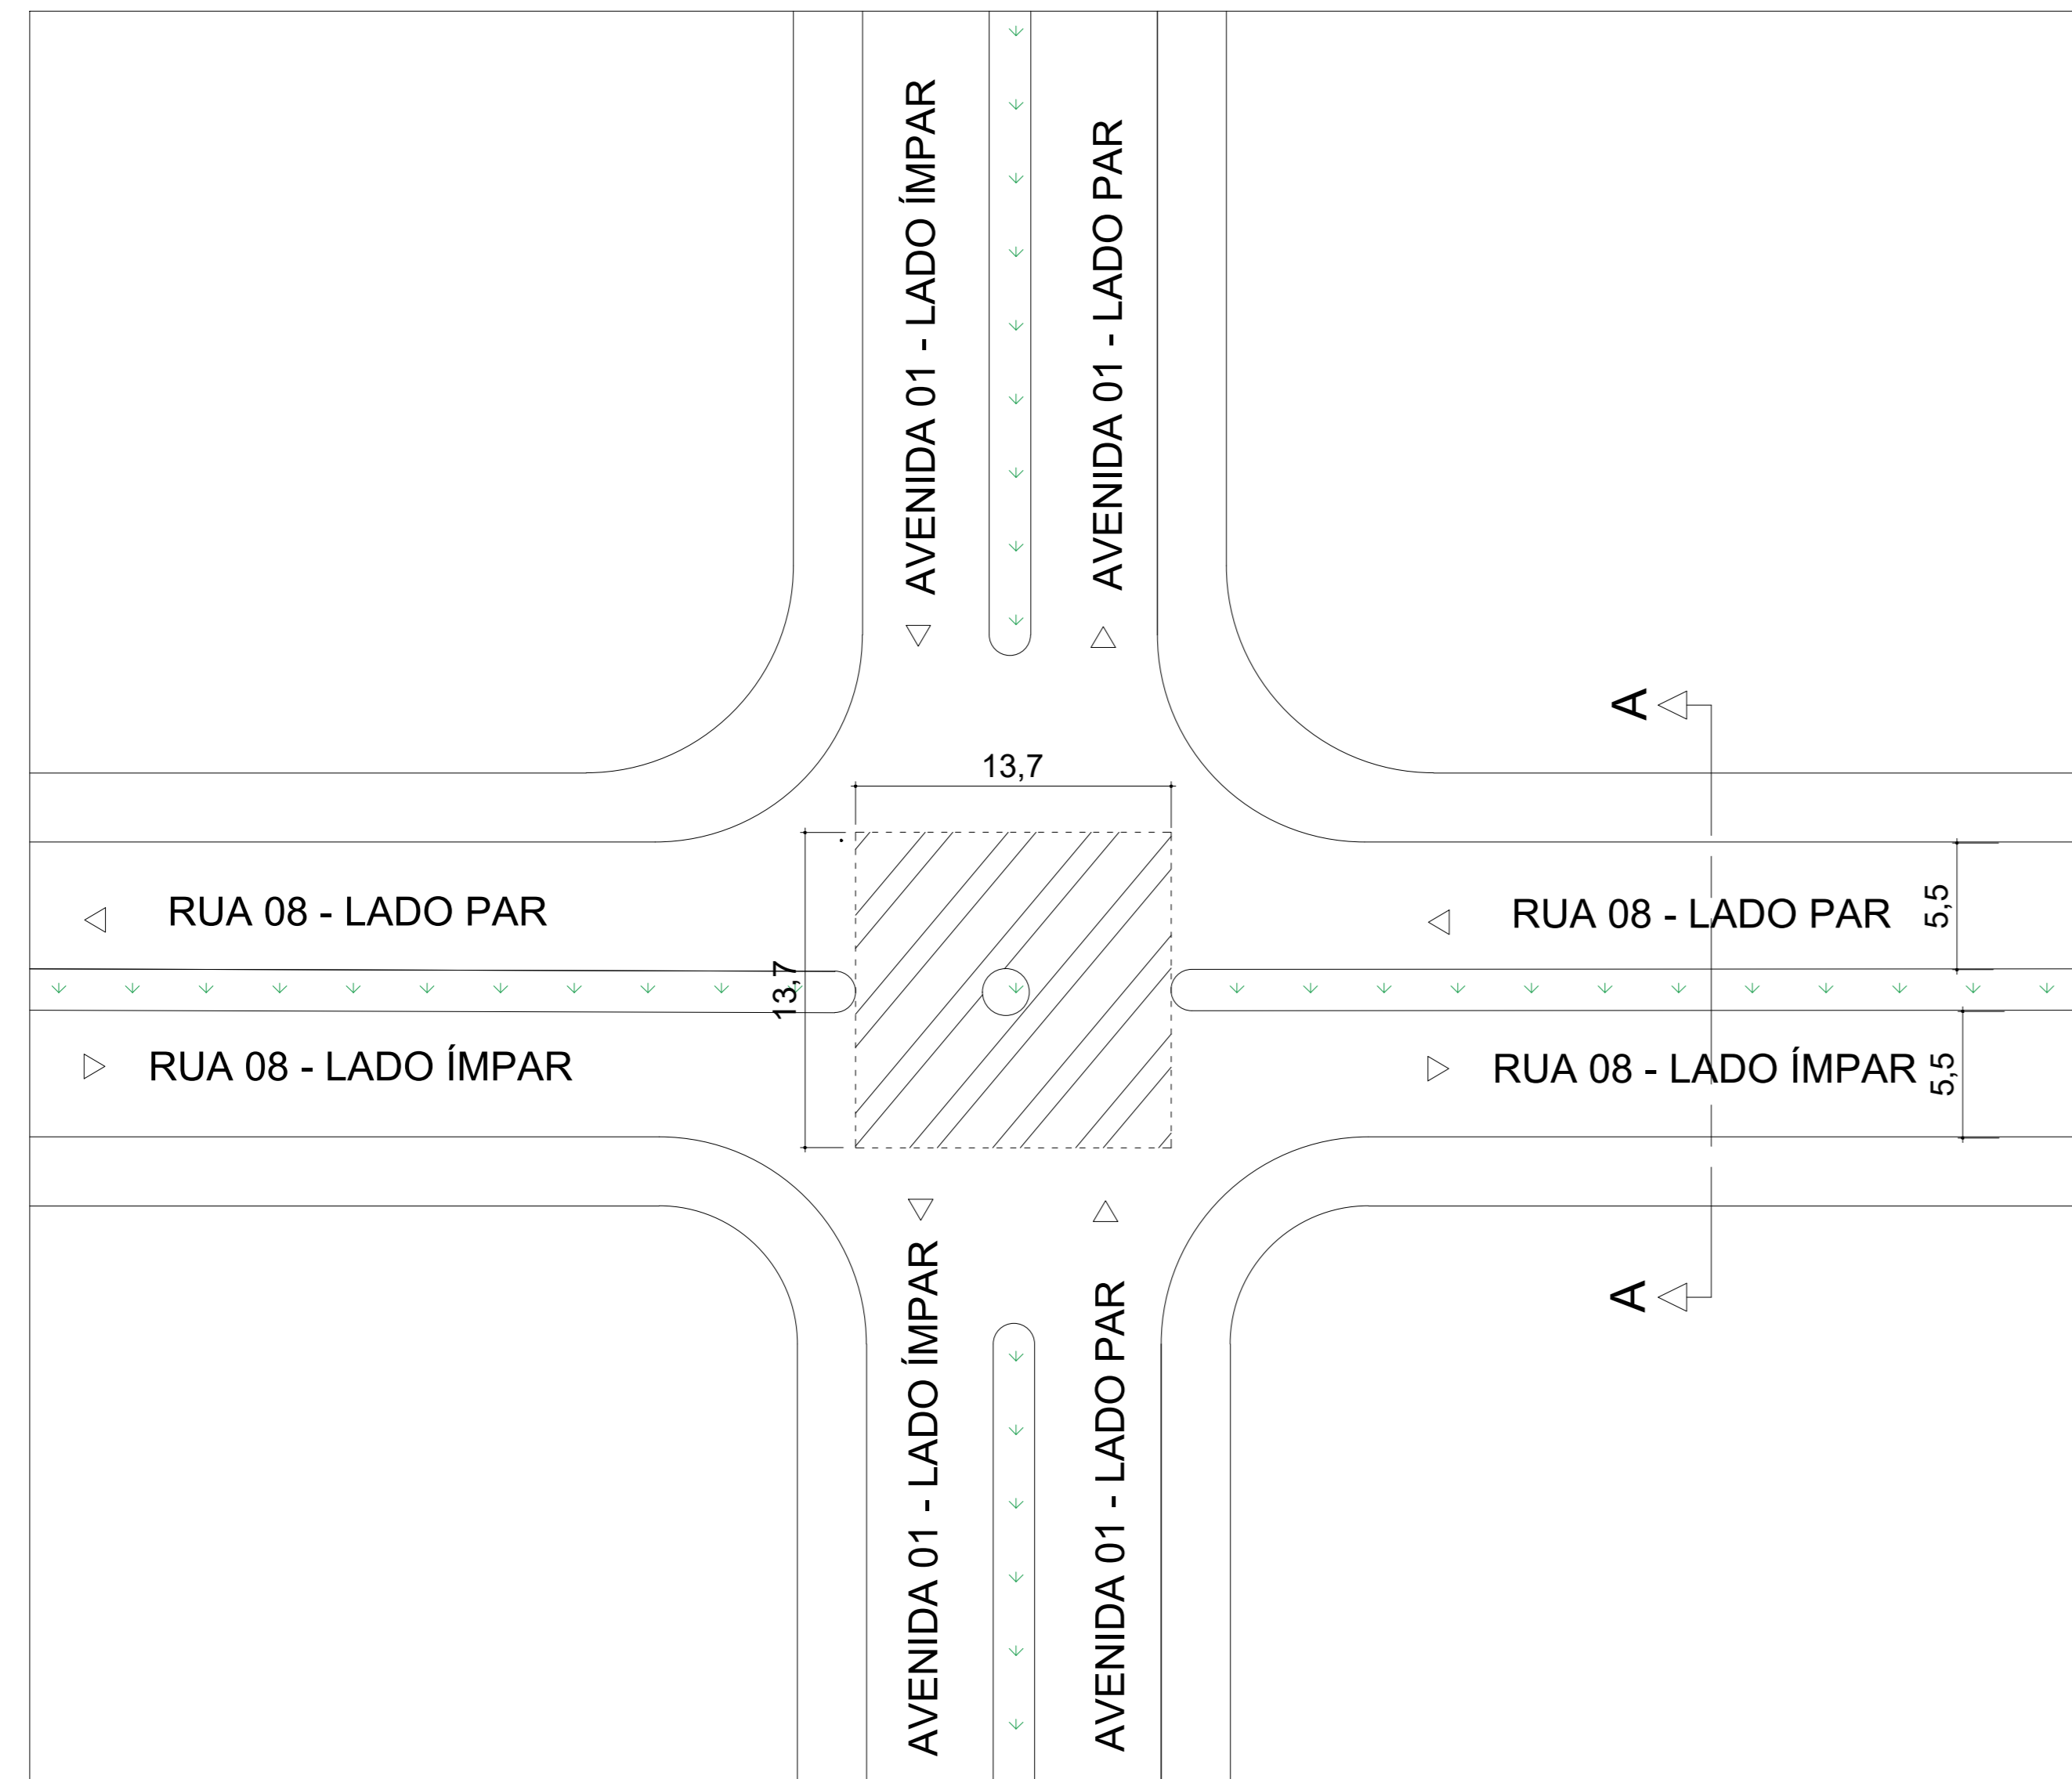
AVENIDA 01 - LADO ÍMPAR

AVENIDA 01 - LADO PAR

A

13,7

RUA 08 - LADO PAR

RUA 08 - LADO PAR

5,5

13,7

RUA 08 - LADO ÍMPAR

RUA 08 - LADO ÍMPAR

5,5

A

AVENIDA 01 - LADO ÍMPAR

AVENIDA 01 - LADO PAR